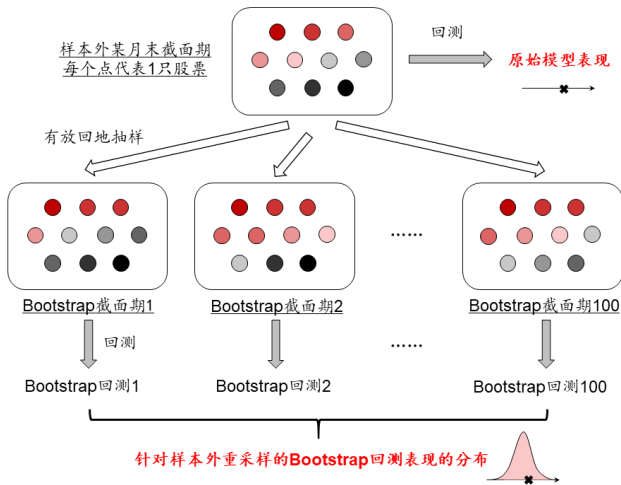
样本外某月末截面期
每个点代表1只股票

回测

原始模型表现

有放回地抽样

......

Bootstrap截面期1

Bootstrap截面期2

Bootstrap截面期100

回测

......

Bootstrap回测1

Bootstrap回测2

Bootstrap回测100

针对样本外重采样的Bootstrap回测表现的分布